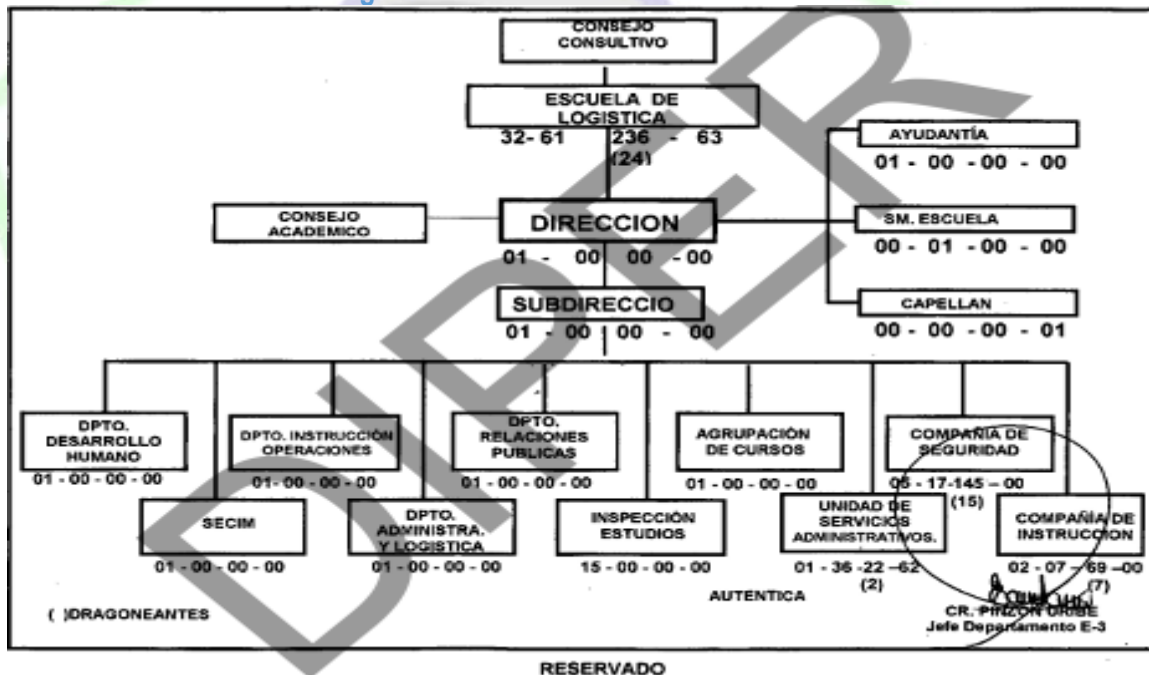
CONSEJO CONSULTIVO

ESCUELA DE LOGISTICA
32- 61 236 - 63
(24)

AYUDANTÍA
01 - 00 - 00 - 00

CONSEJO ACADEMICO

DIRECCION
01 - 00 00 - 00

SM. ESCUELA
00 - 01 - 00 - 00

SUBDIRECCIO
01 - 00 00 - 00

CAPELLAN
00 - 00 - 00 - 01

DPTO. DESARROLLO HUMANO
01 - 00 - 00 - 00

DPTO. INSTRUCCIÓN OPERACIONES
01 - 00 - 00 - 00

DPTO. RELACIONES PUBLICAS
01 - 00 - 00 - 00

AGRUPACIÓN DE CURSOS
01 - 00 - 00 - 00

COMPAÑÍA DE SEGURIDAD
05 - 17-145 – 00
(15)

SECIM
01 - 00 - 00 - 00

DPTO. ADMINISTRA. Y LOGISTICA
01 - 00 - 00 - 00

INSPECCIÓN ESTUDIOS
15 - 00 - 00 - 00

UNIDAD DE SERVICIOS ADMINISTRATIVOS.
01 - 36 -22 –62
(2)

COMPAÑÍA DE INSTRUCCION
02 - 07 - 69 –00
(7)

( )DRAGONEANTES

AUTENTICA

CR. PINZON URIBE
Jefe Departamento E-3

DIPER

RESERVADO